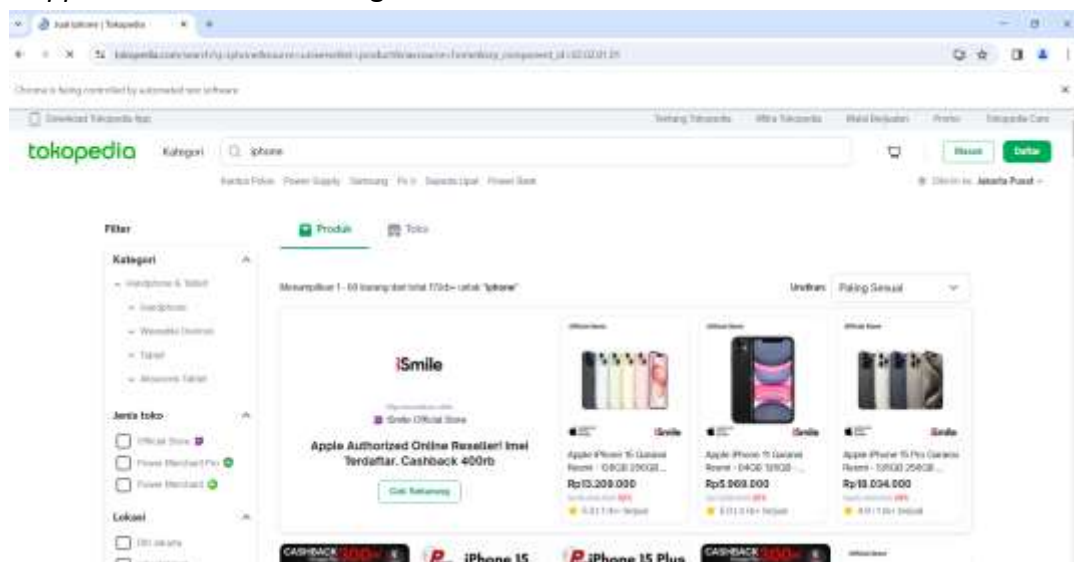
Jual Iphone | Tokopedia

tokopedia.com/search?q=iphone&source=universe&st=product&navsource=home&srp_component_id=02.02.01.01

Chrome is being controlled by automated test software.

Download Tokopedia App

Tentang Tokopedia | Mitra Tokopedia | Mulai Berjualan | Promo | Tokopedia Care

tokopedia

Kategori

iphone

Masuk

Daftar

Kardus Poles | Power Supply | Samsung | Ps 5 | Sepeda Lipat | Power Bank

Dikirim ke Jakarta Pusat

Filter

Produk

Toko

Kategori

Handphone & Tablet

Handphone

Wearable Devices

Tablet

Aksesoris Tablet

Menampilkan 1 - 60 barang dari total 170rb+ untuk "iphone"

Urutkan

Paling Sesuai

iSmile

iSmile Official Store

Apple Authorized Online Reseller! Imei Terdaftar. Cashback 400rb

Cek Sekarang

Jenis toko

Official Store

Power Merchant Pro

Power Merchant

Lokasi

DKI Jakarta

Official Store

Apple iPhone 15 Garansi Resmi - 128GB 256GB...

Rp13.209.000

Apple iPhone 11 Garansi Resmi - 64GB 128GB -...

Rp5.969.000

Apple iPhone 15 Pro Garansi Resmi - 128GB 256GB...

Rp18.034.000

CASHBACK

iPhone 15

iPhone 15 Plus

CASHBACK

Official Store